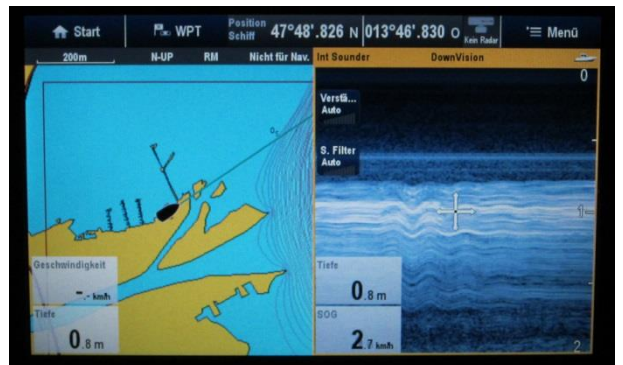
Start
WPT
Position Schiff 47°48'.826 N 013°46'.830 O
Kein Radar
Menü
200m
N-UP
RM
Nicht für Nav.
Int Sounder
DownVision
0
Verstä...
Auto
S. Filter
Auto
1
Geschwindigkeit
-.- km/h
Tiefe
0.8 m
Tiefe
0.8 m
SOG
2.7 km/h
2